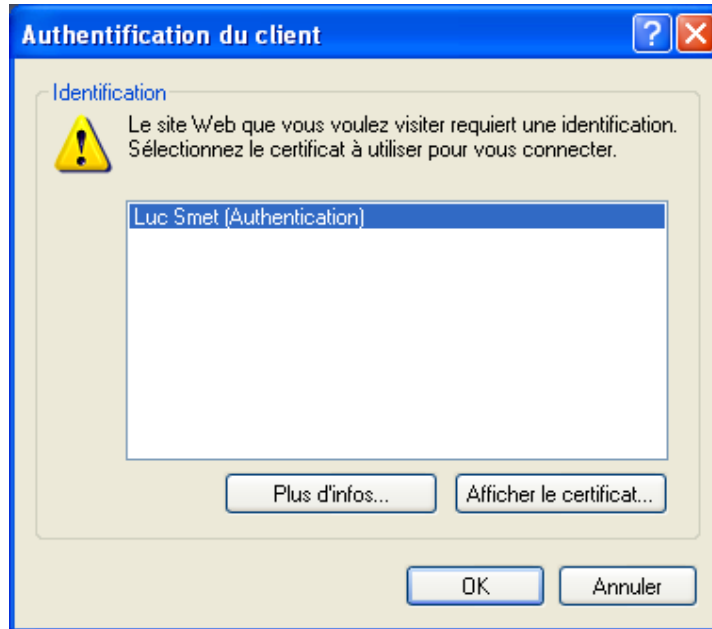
Authentification du client

Identification

Le site Web que vous voulez visiter requiert une identification. Sélectionnez le certificat à utiliser pour vous connecter.

Luc Smet (Authentication)

Plus d'infos...

Afficher le certificat...

OK

Annuler